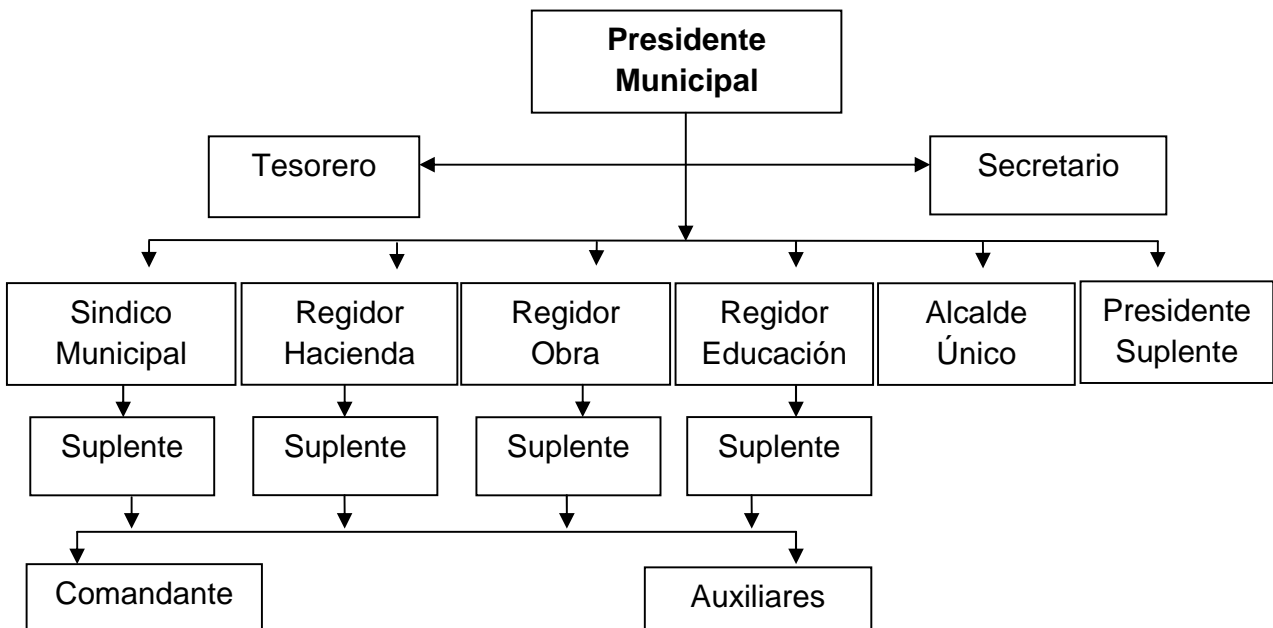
**Presidente Municipal**

Tesorero

Secretario

Sindico Municipal

Regidor Hacienda

Regidor Obra

Regidor Educación

Alcalde Único

Presidente Suplente

Suplente

Suplente

Suplente

Suplente

Comandante

Auxiliares